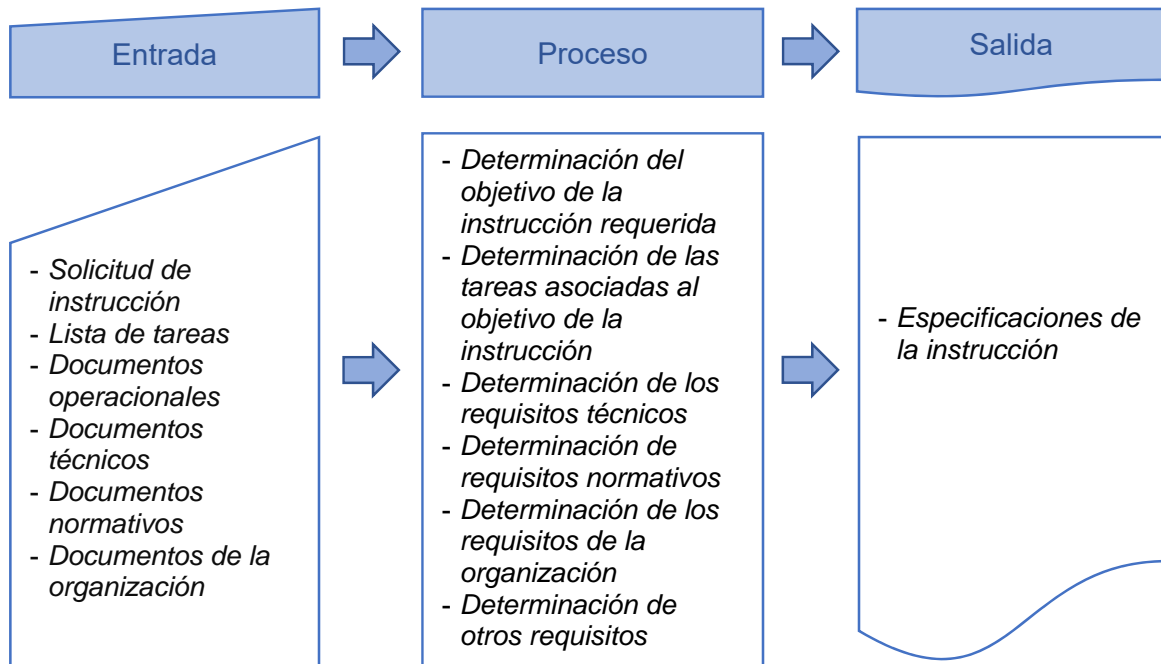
Entrada

Proceso

Salida

- Solicitud de instrucción
- Lista de tareas
- Documentos operacionales
- Documentos técnicos
- Documentos normativos
- Documentos de la organización

- Determinación del objetivo de la instrucción requerida
- Determinación de las tareas asociadas al objetivo de la instrucción
- Determinación de los requisitos técnicos
- Determinación de requisitos normativos
- Determinación de los requisitos de la organización
- Determinación de otros requisitos

- Especificaciones de la instrucción